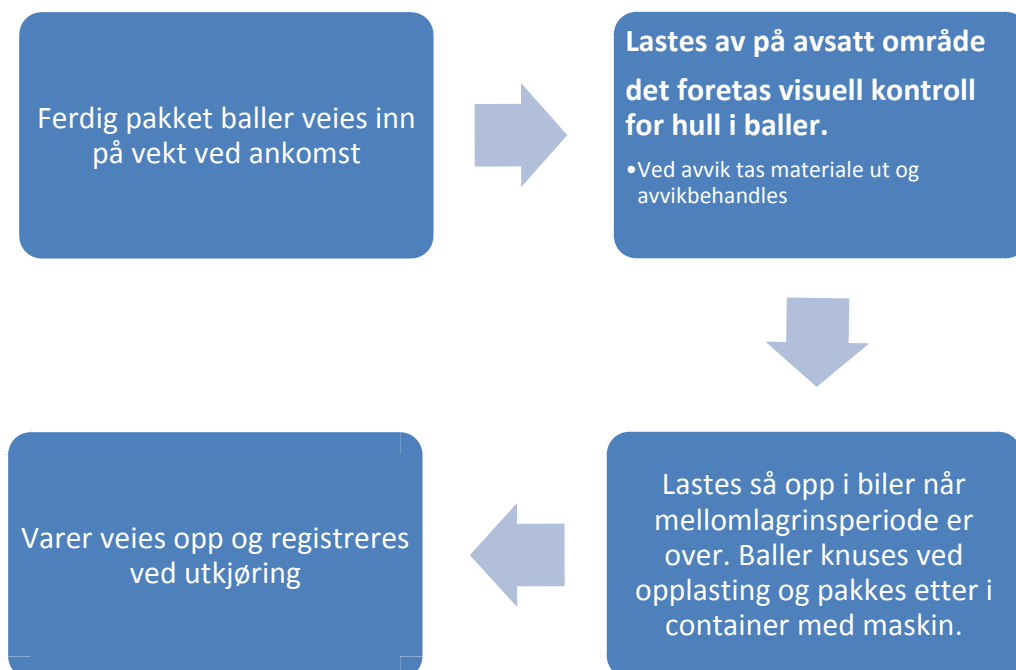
Ferdig pakket baller veies inn på vekt ved ankomst

Lastes av på avsatt område

det foretas visuell kontroll for hull i baller.

•Ved avvik tas materiale ut og avvikbehandles

Lastes så opp i biler når mellomlagrinsperiode er over. Baller knuses ved opplasting og pakkes etter i container med maskin.

Varer veies opp og registreres ved utkjøring